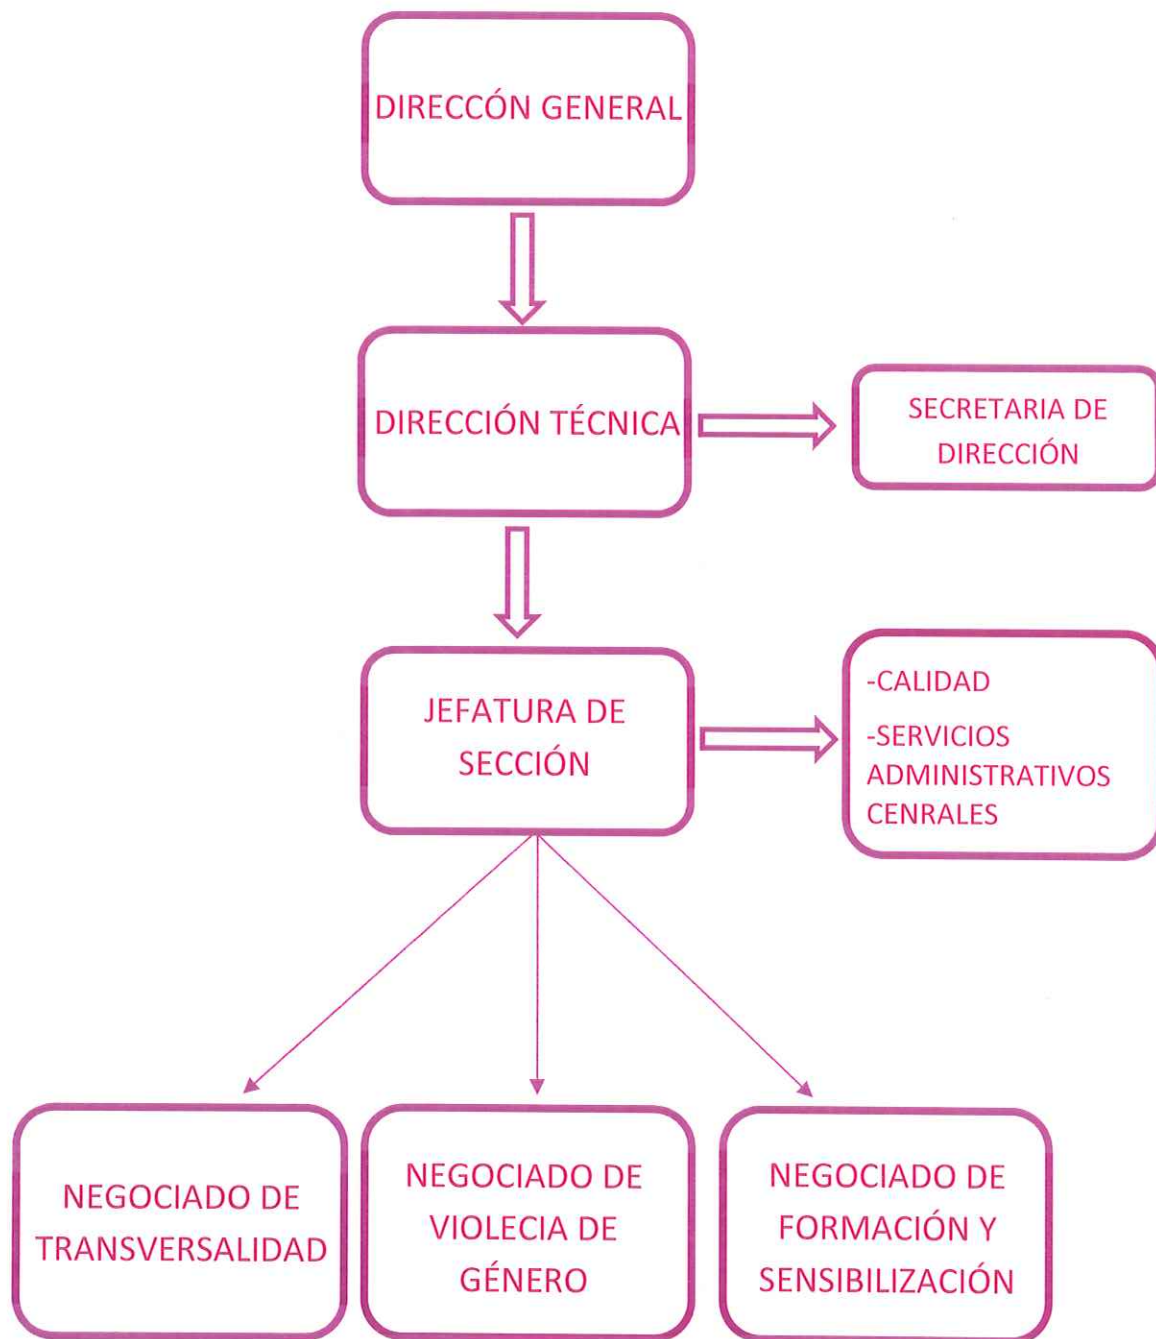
DIRECCÓN GENERAL

DIRECCIÓN TÉCNICA

SECRETARIA DE DIRECCIÓN

JEFATURA DE SECCIÓN

-CALIDAD

-SERVICIOS ADMINISTRATIVOS CENRALES

NEGOCIADO DE TRANSVERSALIDAD

NEGOCIADO DE VIOLECIA DE GÉNERO

NEGOCIADO DE FORMACIÓN Y SENSIBILIZACIÓN